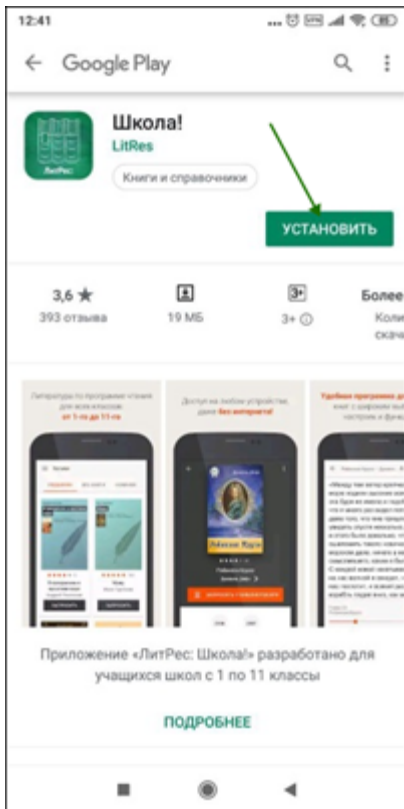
12:41

Google Play

Школа!
LitRes
Книги и справочники

ЛитРес

УСТАНОВИТЬ

3,6 ★
393 отзыва

19 МБ

3+
3+ ⓘ

Более
Коли
скача

Литература по программе чтения для всех классов от 1-го до 11-го

Доступ на любом устройстве, даже без интернета!

Удобная программа для книг с широкими настройками

Приложение «ЛитРес: Школа!» разработано для учащихся школ с 1 по 11 классы

ПОДРОБНЕЕ